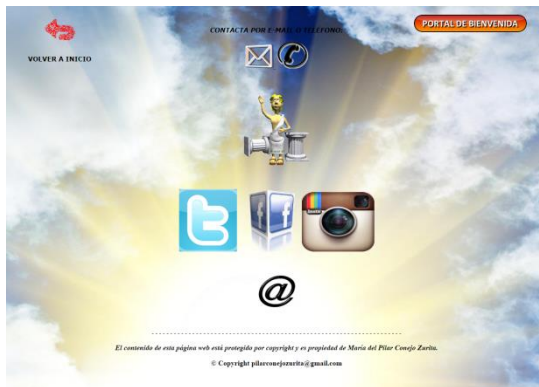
VOLVER A INICIO

CONTACTA POR E-MAIL O TELÉFONO

PORTAL DE BIENVENIDA

@

El contenido de esta página web está protegido por copyright y es propiedad de María del Pilar Conejo Zurita.

© Copyright pilarconejozurita@gmail.com